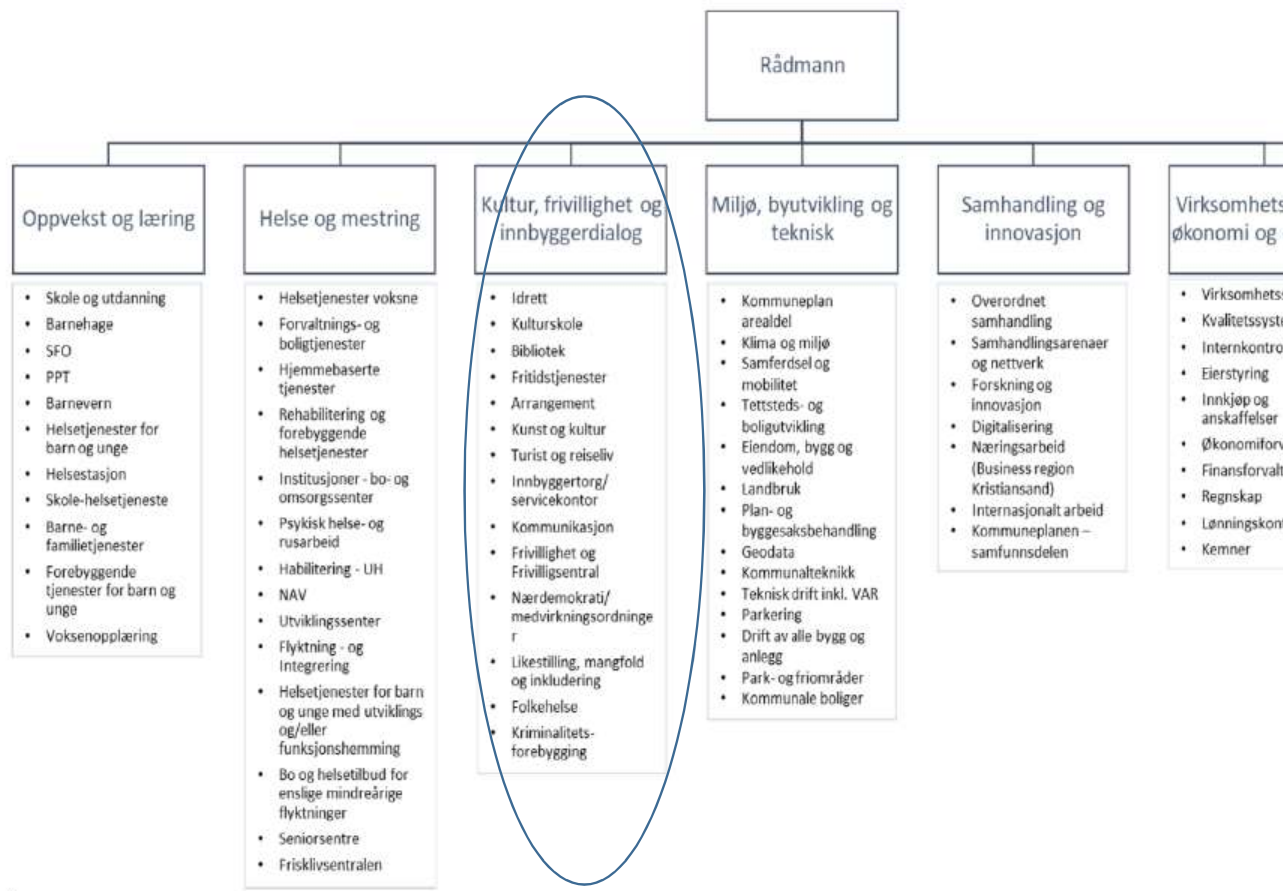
Rådmann

Oppvekst og læring

- Skole og utdanning
- Barnehage
- SFO
- PPT
- Barnevern
- Helsetjenester for barn og unge
- Helsestasjon
- Skole-helsetjeneste
- Barne- og familietjenester
- Forebyggende tjenester for barn og unge
- Voksenopplæring

Helse og mestring

- Helsetjenester voksne
- Forvaltnings- og boligtjenester
- Hjemmebaserte tjenester
- Rehabilitering og forebyggende helsetjenester
- Institusjoner - bo- og omsorgssenter
- Psykisk helse- og rusarbeid
- Habilitering - UH
- NAV
- Utviklingssenter
- Flyktning - og Integrering
- Helsetjenester for barn og unge med utviklings og/eller funksjonshemming
- Bo og helsetilbud for enslige mindreårige flyktninger
- Seniorsentre
- Frisklivsentralen

Kultur, frivillighet og innbyggerdialog

- Idrett
- Kulturskole
- Bibliotek
- Fritidstjenester
- Arrangement
- Kunst og kultur
- Turist og reiseliv
- Innbyggertorg/ servicekontor
- Kommunikasjon
- Frivillighet og Frivilligsentral
- Nærdemokrati/ medvirkningsordninge r
- Likestilling, mangfold og inkludering
- Folkehelse
- Kriminalitets-forebygging

Miljø, byutvikling og teknisk

- Kommuneplan arealdel
- Klima og miljø
- Samferdsel og mobilitet
- Tettsteds- og boligutvikling
- Eiendom, bygg og vedlikehold
- Landbruk
- Plan- og byggesaksbehandling
- Geodata
- Kommunalteknikk
- Teknisk drift inkl. VAR
- Parkering
- Drift av alle bygg og anlegg
- Park- og friområder
- Kommunale boliger

Samhandling og innovasjon

- Overordnet samhandling
- Samhandlingsarenaer og nettverk
- Forskning og innovasjon
- Digitalisering
- Næringsarbeid (Business region Kristiansand)
- Internasjonalt arbeid
- Kommuneplanen – samfunnsdelen

Virksomhets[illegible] økonomi og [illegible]

- Virksomhets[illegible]
- Kvalitetssyst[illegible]
- Internkontro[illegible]
- Eierstyring
- Innkjøp og anskaffelser
- Økonomiforv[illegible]
- Finansforvalt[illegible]
- Regnskap
- Lønningskont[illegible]
- Kemner